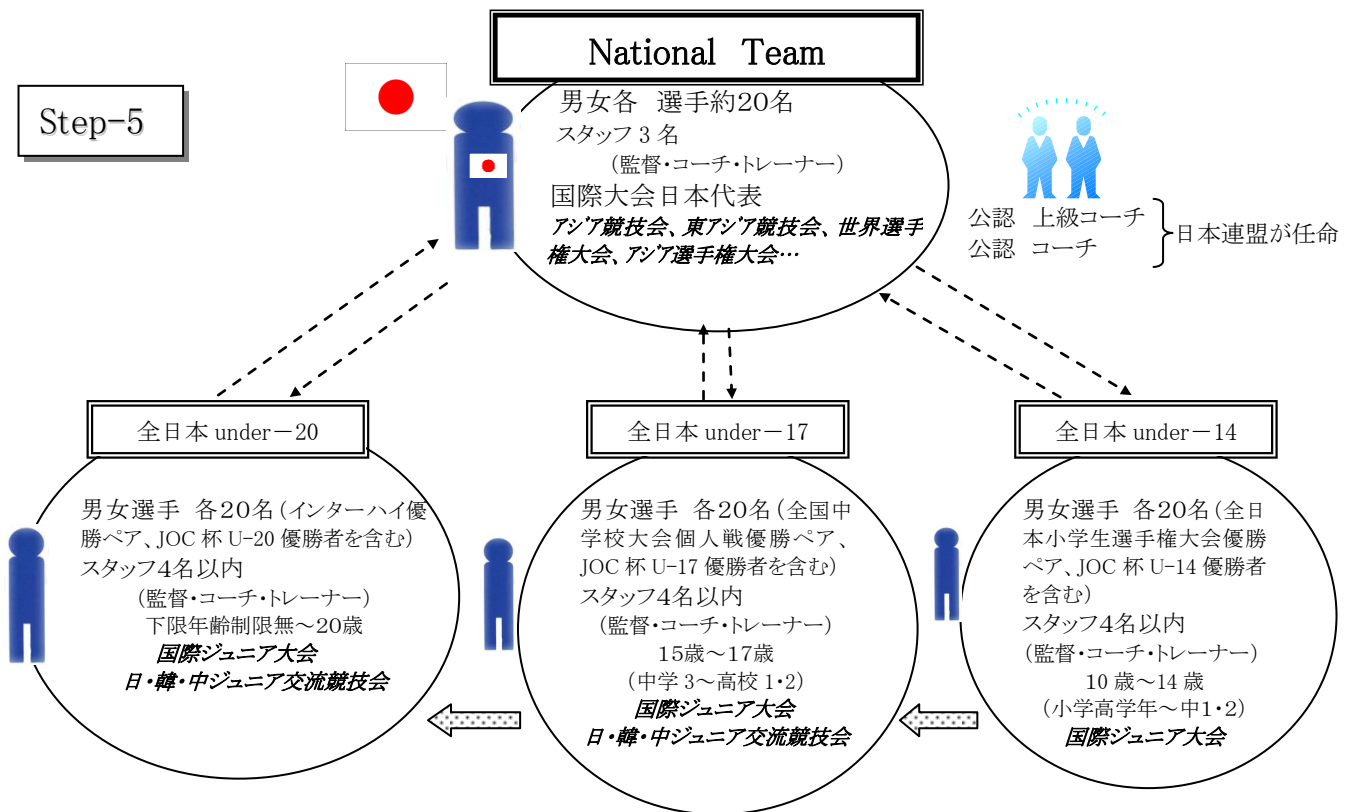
Step-5

National Team

男女各 選手約20名
スタッフ 3 名
(監督・コーチ・トレーナー)
国際大会日本代表
アジア競技会、東アジア競技会、世界選手権大会、アジア選手権大会…

公認 上級コーチ
公認 コーチ
日本連盟が任命

全日本 under－20

男女選手 各20名(インターハイ優勝ペア、JOC 杯 U-20 優勝者を含む)
スタッフ4名以内
(監督・コーチ・トレーナー)
下限年齢制限無～20歳
国際ジュニア大会
日・韓・中ジュニア交流競技会

全日本 under－17

男女選手 各20名(全国中学校大会個人戦優勝ペア、JOC 杯 U-17 優勝者を含む)
スタッフ4名以内
(監督・コーチ・トレーナー)
15歳～17歳
(中学 3～高校 1・2)
国際ジュニア大会
日・韓・中ジュニア交流競技会

全日本 under－14

男女選手 各20名(全日本小学生選手権大会優勝ペア、JOC 杯 U-14 優勝者を含む)
スタッフ4名以内
(監督・コーチ・トレーナー)
10 歳～14 歳
(小学高学年～中1・2)
国際ジュニア大会